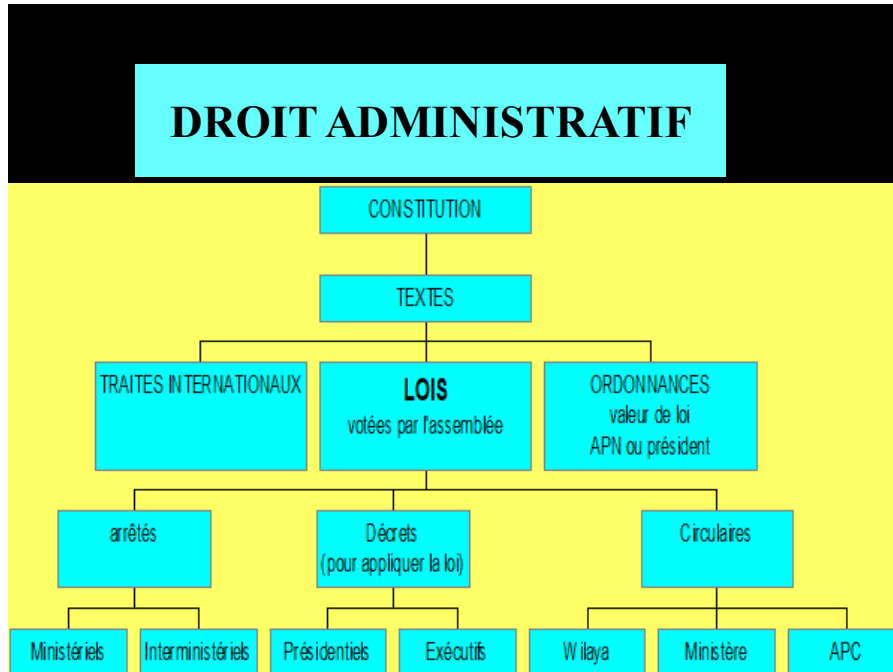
DROIT ADMINISTRATIF

CONSTITUTION

TEXTES

TRAITES INTERNATIONAUX

LOIS
votées par l'assemblée

ORDONNANCES
valeur de loi
APN ou président

arrêtés

Décrets
(pour appliquer la loi)

Circulaires

Ministériels

Interministériels

Présidentiels

Exécutifs

Wilaya

Ministère

APC